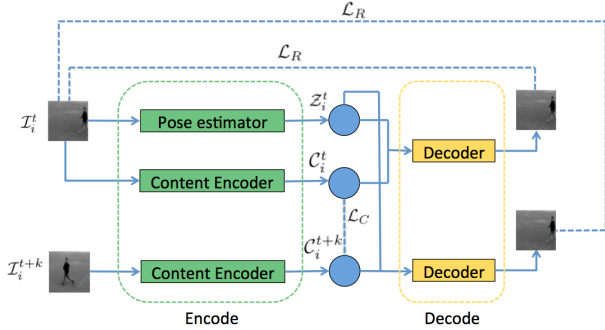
$\mathcal{L}_R$

$\mathcal{L}_R$

$\mathcal{I}_i^t$

Pose estimator

$\mathcal{Z}_i^t$

Content Encoder

$\mathcal{C}_i^t$

$\mathcal{L}_C$

$\mathcal{I}_i^{t+k}$

Content Encoder

$\mathcal{C}_i^{t+k}$

Decoder

Decoder

Encode

Decode